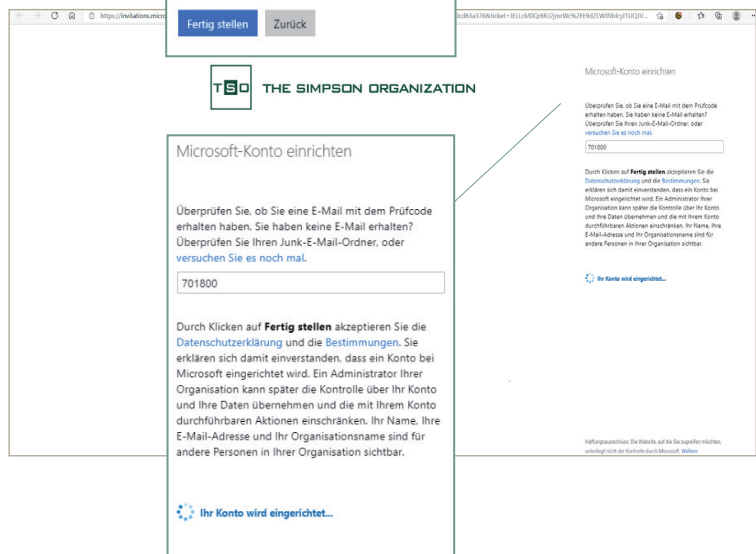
https://invitations.micr

Fertig stellen Zurück

TSO THE SIMPSON ORGANIZATION

Microsoft-Konto einrichten

Überprüfen Sie, ob Sie eine E-Mail mit dem Prüfcode erhalten haben. Sie haben keine E-Mail erhalten? Überprüfen Sie Ihren Junk-E-Mail-Ordner, oder versuchen Sie es noch mal.

701800

Durch Klicken auf **Fertig stellen** akzeptieren Sie die Datenschutzerklärung und die Bestimmungen. Sie erklären sich damit einverstanden, dass ein Konto bei Microsoft eingerichtet wird. Ein Administrator Ihrer Organisation kann später die Kontrolle über Ihr Konto und Ihre Daten übernehmen und die mit Ihrem Konto durchführbaren Aktionen einschränken. Ihr Name, Ihre E-Mail-Adresse und Ihr Organisationsname sind für andere Personen in Ihrer Organisation sichtbar.

Ihr Konto wird eingerichtet...

Microsoft-Konto einrichten

Überprüfen Sie, ob Sie eine E-Mail mit dem Prüfcode erhalten haben. Sie haben keine E-Mail erhalten? Überprüfen Sie Ihren Junk-E-Mail-Ordner, oder versuchen Sie es noch mal.

701800

Durch Klicken auf **Fertig stellen** akzeptieren Sie die Datenschutzerklärung und die Bestimmungen. Sie erklären sich damit einverstanden, dass ein Konto bei Microsoft eingerichtet wird. Ein Administrator Ihrer Organisation kann später die Kontrolle über Ihr Konto und Ihre Daten übernehmen und die mit Ihrem Konto durchführbaren Aktionen einschränken. Ihr Name, Ihre E-Mail-Adresse und Ihr Organisationsname sind für andere Personen in Ihrer Organisation sichtbar.

Ihr Konto wird eingerichtet...

Haftungsausschluss: Die Website, auf die Sie zugreifen möchten, unterliegt nicht der Kontrolle durch Microsoft. Weitere